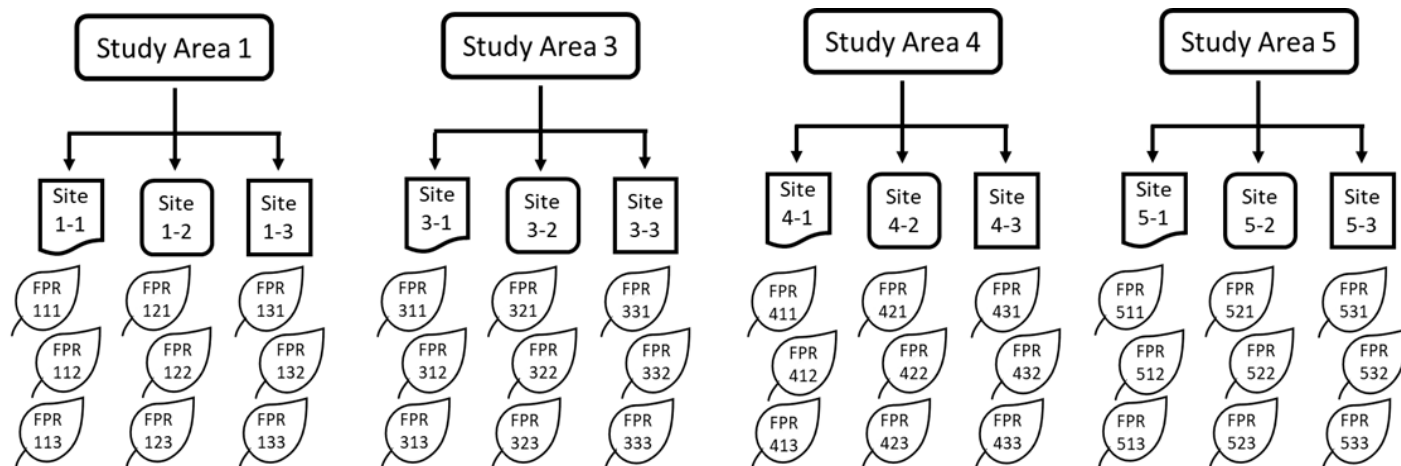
Study Area 1

Site 1-1
Site 1-2
Site 1-3

FPR 111
FPR 112
FPR 113
FPR 121
FPR 122
FPR 123
FPR 131
FPR 132
FPR 133

Study Area 3

Site 3-1
Site 3-2
Site 3-3

FPR 311
FPR 312
FPR 313
FPR 321
FPR 322
FPR 323
FPR 331
FPR 332
FPR 333

Study Area 4

Site 4-1
Site 4-2
Site 4-3

FPR 411
FPR 412
FPR 413
FPR 421
FPR 422
FPR 423
FPR 431
FPR 432
FPR 433

Study Area 5

Site 5-1
Site 5-2
Site 5-3

FPR 511
FPR 512
FPR 513
FPR 521
FPR 522
FPR 523
FPR 531
FPR 532
FPR 533